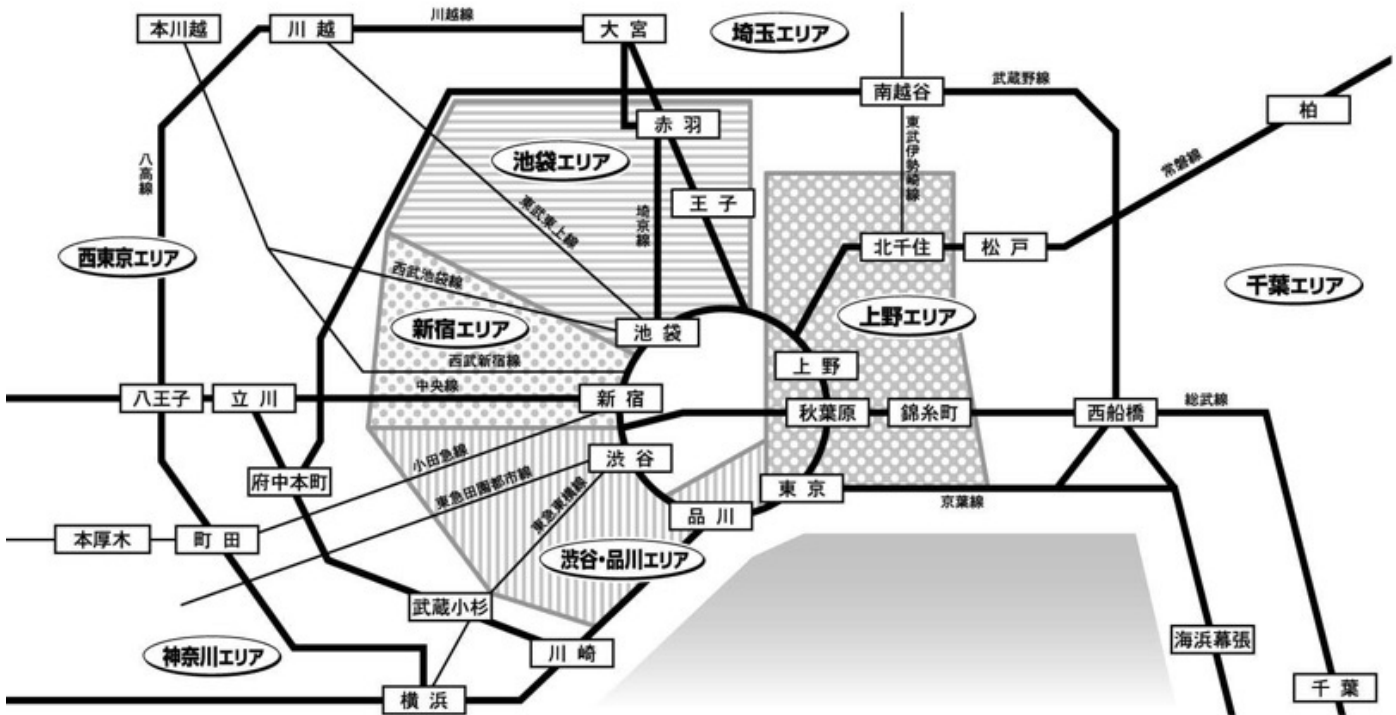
本川越
川越
川越線
大宮
埼玉エリア
南越谷
武蔵野線
柏
赤羽
池袋エリア
東武伊勢崎線
常磐線
八高線
東武東上線
王子
埼京線
北千住
松戸
西東京エリア
西武池袋線
千葉エリア
新宿エリア
池袋
上野エリア
西武新宿線
上野
八王子
立川
中央線
新宿
秋葉原
錦糸町
西船橋
総武線
小田急線
渋谷
府中本町
東急田園都市線
東急東横線
東京
京葉線
品川
本厚木
町田
渋谷・品川エリア
武蔵小杉
海浜幕張
神奈川エリア
川崎
横浜
千葉